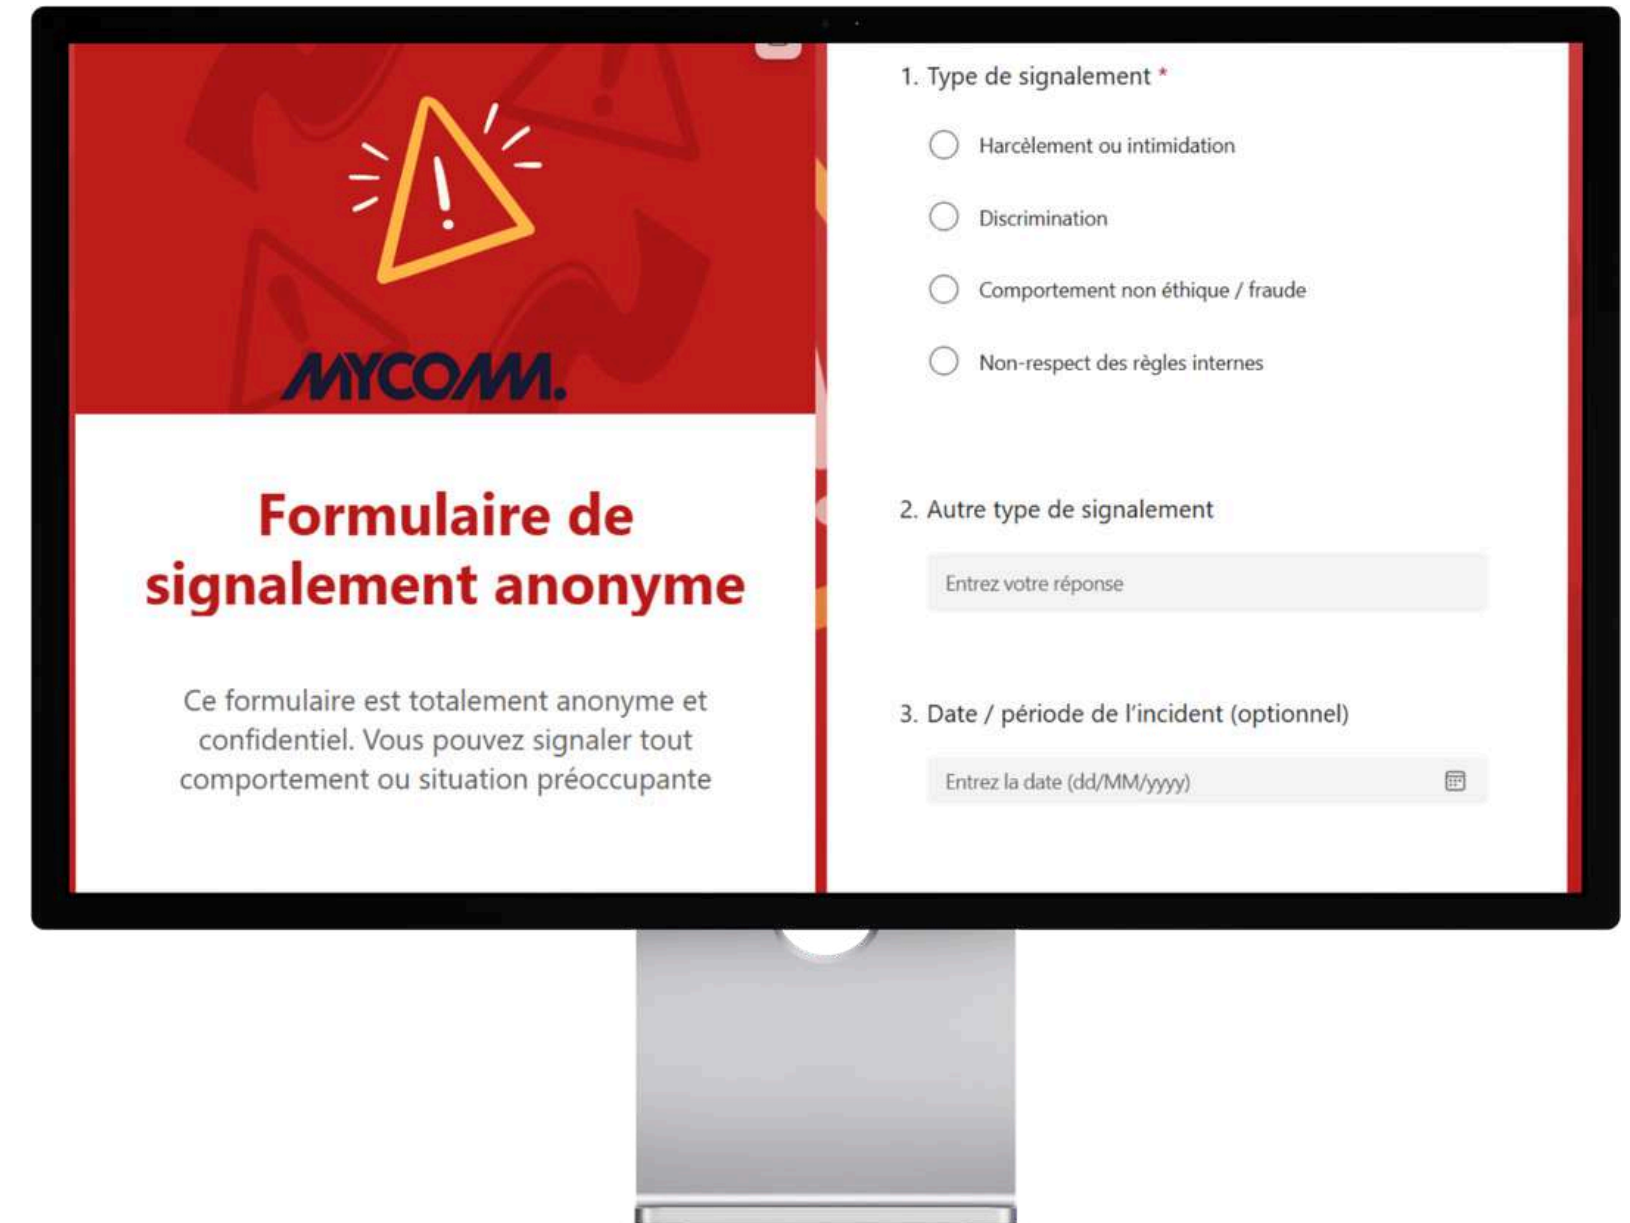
MYCOMM.

Formulaire de signalement anonyme

Ce formulaire est totalement anonyme et confidentiel. Vous pouvez signaler tout comportement ou situation préoccupante

1. Type de signalement *

Harcèlement ou intimidation

Discrimination

Comportement non éthique / fraude

Non-respect des règles internes

2. Autre type de signalement

Entrez votre réponse

3. Date / période de l'incident (optionnel)

Entrez la date (dd/MM/yyyy)